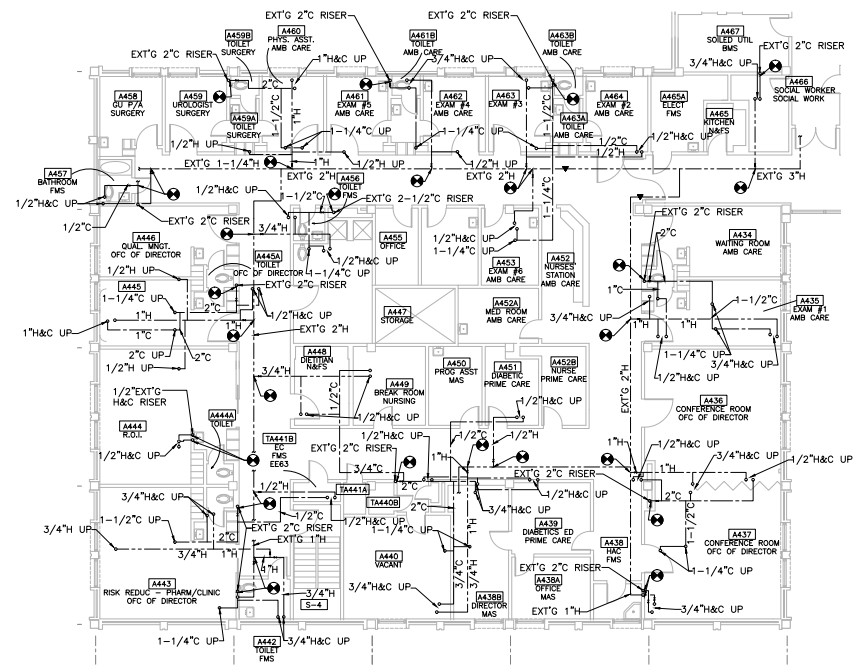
EXT'G 2"C RISER
EXT'G 2"C RISER
A467 SOILED UTIL BMS
EXT'G 2"C RISER
A459B TOILET SURGERY
A460 PHYS. ASST. AMB CARE
A461B TOILET AMB CARE
A463B TOILET AMB CARE
3/4"H&C UP
A466 SOCIAL WORKER SOCIAL WORK
EXT'G 2"C RISER
1"H&C UP
3/4"H&C UP
A458 GU P/A SURGERY
A459 UROLOGIST SURGERY
A461 EXAM #5 AMB CARE
A462 EXAM #4 AMB CARE
A463 EXAM #3
A464 EXAM #2 AMB CARE
A465A ELECT FMS
A465 KITCHEN N&FS
2"C
1"H
1-1/2"C
A459A TOILET SURGERY
1-1/4"C UP
1-1/4"C UP
A463A TOILET AMB CARE
1-1/2"C
1/2"H&C UP
1/2"H UP
1/2"H
EXT'G 1-1/4"H
1"H
EXT'G 2"H
EXT'G 3"H
A457 BATHROOM FMS
1/2"H&C UP
A456 TOILET FMS
1/2"H&C UP
EXT'G 2-1/2"C RISER
1-1/4"C
1/2"C
EXT'G 2"C RISER
EXT'G 2"C RISER
3/4"H
A455 OFFICE
1/2"H&C UP
1-1/4"C UP
A446 QUAL. MNGT. OFC OF DIRECTOR
2"C
A434 WAITING ROOM AMB CARE
A445A TOILET OFC OF DIRECTOR
1-1/4"C UP
1/2"H&C UP
A453 EXAM #6 AMB CARE
A452 NURSES STATION AMB CARE
1/2"H UP
EXT'G 2"C RISER
A445
1-1/4"C UP
1"C
1-1/2"C
A435 EXAM #1 AMB CARE
2"C
1/2"H&C UP
A447 STORAGE
A452A MED ROOM AMB CARE
3/4"H&C UP
1"H
1"H&C UP
1"H
EXT'G 2"H
1"H
1"H
2"C UP
2"C
1-1/4"C UP
3/4"H&C UP
A448 DIETITIAN N&FS
A450 PROG ASST MAS
A451 DIABETIC PRIME CARE
A452B NURSE PRIME CARE
1/2"H UP
3/4"H
1/2"H&C UP
1/2"EXT'G H&C RISER
1/2"C
A449 BREAK ROOM NURSING
EXT'G 2"H
A436 CONFERENCE ROOM OFC OF DIRECTOR
A444A TOILET
A444 R.O.I.
1/2"H&C UP
1/2"C
1/2"H
1/2"H&C UP
A441B TC FMS EE63
EXT'G 2"C RISER
1/2"H&C UP
1"H
3/4"H&C UP
1/2"H&C UP
3/4"C
1"H
1"H
EXT'G 2"C RISER
1/2"H&C UP
2"C
3/4"H&C UP
1/2"H
A441A
A440B
2"C
1-1/2"C
1-1/2"C UP
1/2"C
EXT'G 2"C RISER
1/2"H&C UP
1-1/4"C UP
A439 DIABETICS ED PRIME CARE
A437 CONFERENCE ROOM OFC OF DIRECTOR
3/4"H UP
3/4"H
1"H
EXT'G 1"H
1"H
A438 HAC FMS
1-1/4"C UP
A440 VACANT
3/4"C
A438B DIRECTOR MAS
EXT'G 2"C RISER
A438A OFFICE MAS
A443 RISK REDUC - PHARM/CLINIC OFC OF DIRECTOR
3/4"H
3/4"H&C UP
S-4
3/4"H&C UP
EXT'G 1"H
1-1/4"C UP
3/4"H&C UP
A442 TOILET FMS